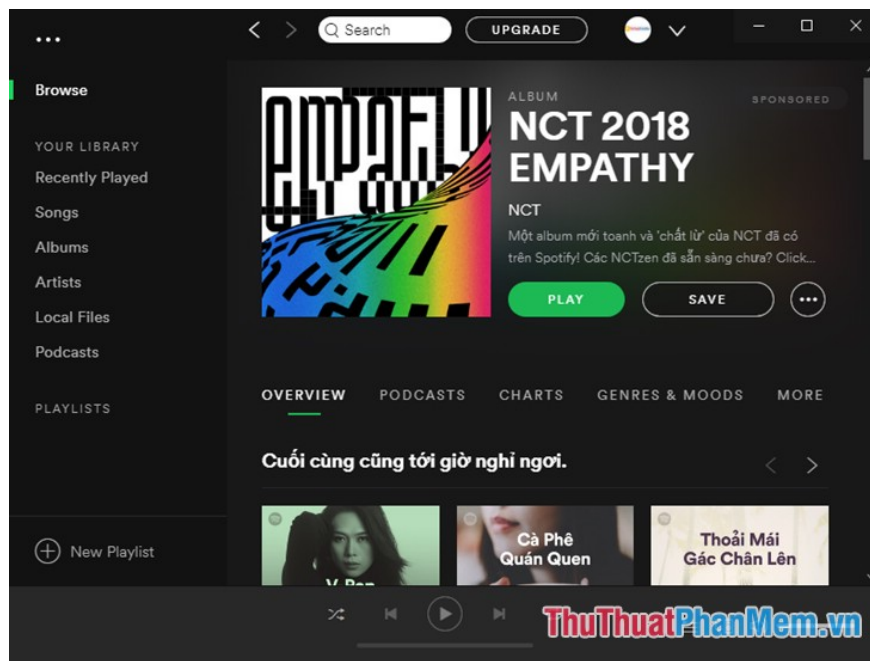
...

Search

UPGRADE

Browse

YOUR LIBRARY

Recently Played

Songs

Albums

Artists

Local Files

Podcasts

PLAYLISTS

New Playlist

ALBUM

SPONSORED

NCT 2018 EMPATHY

NCT

Một album mới toanh và 'chất lừ' của NCT đã có trên Spotify! Các NCTzen đã sẵn sàng chưa? Click...

PLAY

SAVE

OVERVIEW

PODCASTS

CHARTS

GENRES & MOODS

MORE

Cuối cùng cũng tới giờ nghỉ ngơi.

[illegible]

Cà Phê Quán Quen

Thoải Mái Gác Chân Lên

ThuThuatPhanMem.vn